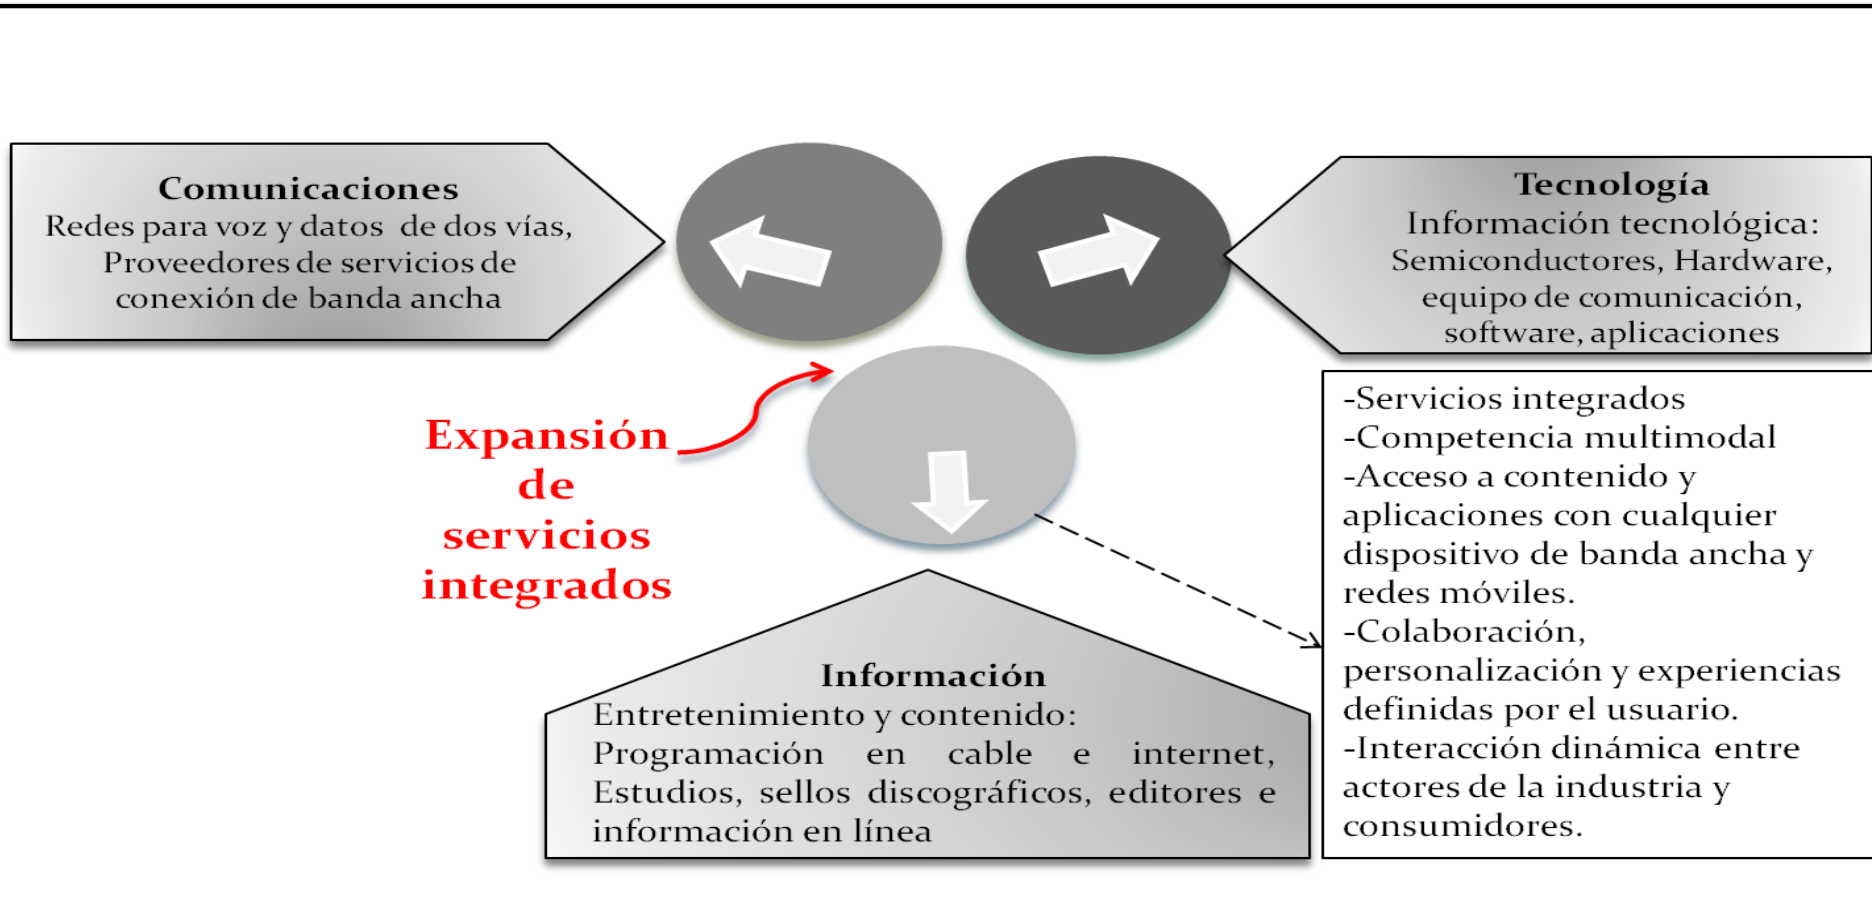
Comunicaciones
Redes para voz y datos de dos vías, Proveedores de servicios de conexión de banda ancha

Tecnología
Información tecnológica: Semiconductores, Hardware, equipo de comunicación, software, aplicaciones

Expansión de servicios integrados

-Servicios integrados
-Competencia multimodal
-Acceso a contenido y aplicaciones con cualquier dispositivo de banda ancha y redes móviles.
-Colaboración, personalización y experiencias definidas por el usuario.
-Interacción dinámica entre actores de la industria y consumidores.

Información
Entretenimiento y contenido:
Programación en cable e internet, Estudios, sellos discográficos, editores e información en línea